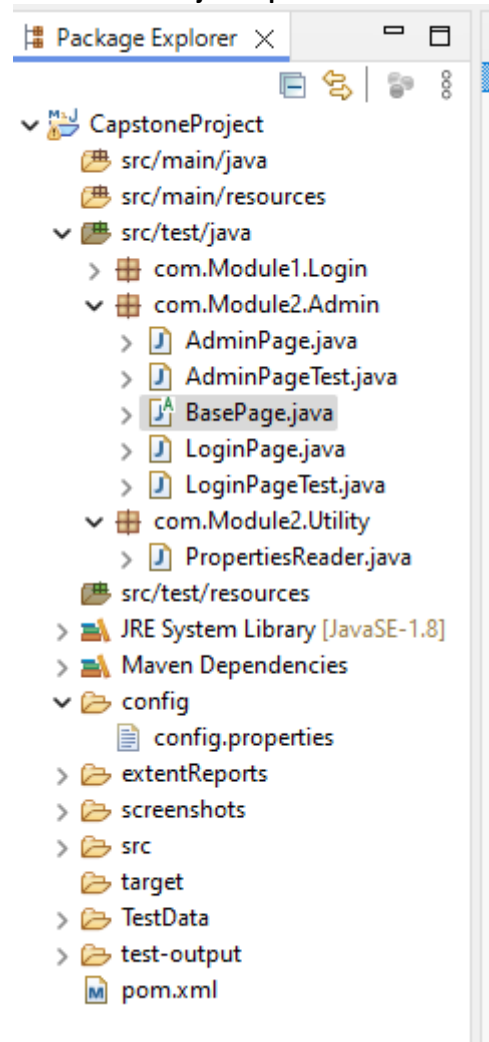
Package Explorer

CapstoneProject
src/main/java
src/main/resources
src/test/java
com.Module1.Login
com.Module2.Admin
AdminPage.java
AdminPageTest.java
BasePage.java
LoginPage.java
LoginPageTest.java
com.Module2.Utility
PropertiesReader.java
src/test/resources
JRE System Library [JavaSE-1.8]
Maven Dependencies
config
config.properties
extentReports
screenshots
src
target
TestData
test-output
pom.xml